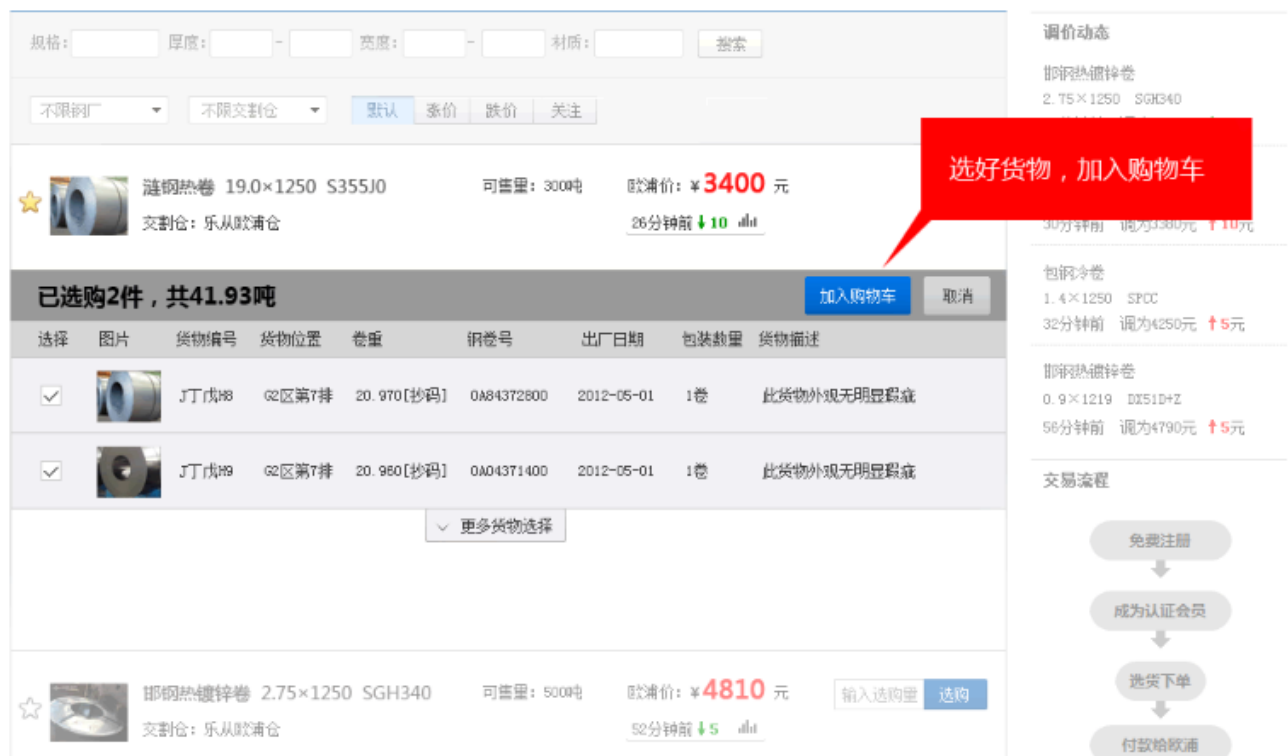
规格： 厚度： - 宽度： - 材质： 搜索

不限钢厂 不限交割仓 默认 涨价 跌价 关注

涟钢热卷 19.0×1250 S355J0
交割仓：乐从欧浦仓
可售量：300吨
欧浦价：¥3400 元
26分钟前 ↓10

选好货物，加入购物车

已选购2件，共41.93吨
加入购物车 取消

| 选择 | 图片 | 货物编号 | 货物位置 | 卷重 | 钢卷号 | 出厂日期 | 包装数量 | 货物描述 |
|---|---|---|---|---|---|---|---|---|
| ✓ | | J丁戊H8 | G2区第7排 | 20.970[抄码] | 0A84372800 | 2012-05-01 | 1卷 | 此货物外观无明显瑕疵 |
| ✓ | | J丁戊H9 | G2区第7排 | 20.960[抄码] | 0A04371400 | 2012-05-01 | 1卷 | 此货物外观无明显瑕疵 |

更多货物选择

邯钢热镀锌卷 2.75×1250 SGH340
交割仓：乐从欧浦仓
可售量：500吨
欧浦价：¥4810 元
52分钟前 ↓5
输入选购量 选购

调价动态

邯钢热镀锌卷
2.75×1250 SGH340

30分钟前 调为3380元 ↑10元

包钢冷卷
1.4×1250 SPCC
32分钟前 调为4250元 ↑5元

邯钢热镀锌卷
0.9×1219 DX51D+Z
56分钟前 调为4790元 ↑5元

交易流程

免费注册
成为认证会员
选货下单
付款给欧浦